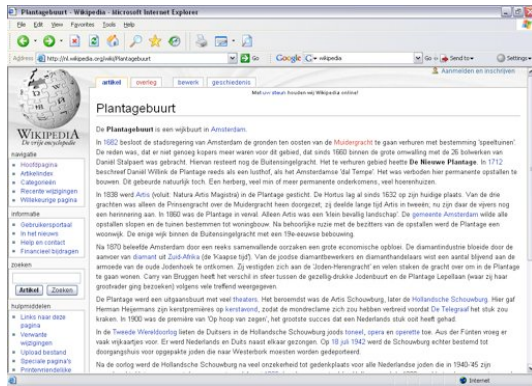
Plantagebuurt - Wikipedia - Microsoft Internet Explorer

File Edit View Favorites Tools Help

Address http://nl.wikipedia.org/wiki/Plantagebuurt

Go

Google wikipedia

Go

Send to

Settings

Aanmelden en inschrijven

artikel overleg bewerk geschiedenis

Met uw steun houden wij Wikipedia online!

Plantagebuurt

WIKIPEDIA
De vrije encyclopedie

navigatie
Hoofdpagina
Artikelindex
Categorieën
Recente wijzigingen
Willekeurige pagina

informatie
Gebruikersportaal
In het nieuws
Help en contact
Financieel bijdragen

zoeken

Artikel Zoeken

hulpmiddelen
Links naar deze pagina
Verwante wijzigingen
Upload bestand
Speciale pagina's
Printervriendelijke

De Plantagebuurt is een wijkbuurt in Amsterdam.

In 1682 besloot de stadsregering van Amsterdam de gronden ten oosten van de Muidergracht te gaan verhuren met bestemming 'speeltuinen'. De reden was, dat er niet genoeg kopers meer waren voor dit gebied, dat sinds 1660 binnen de grote omwalling met de 26 bolwerken van Daniel Stalpaert was gebracht. Hieraan resteert nog de Buitensingelgracht. Het te verhuren gebied heette De Nieuwe Plantage. In 1712 beschreef Daniël Willink de Plantage reeds als een lusthof, als het Amsterdamse 'dal Tempe'. Het was verboden hier permanente opstallen te bouwen. Dit gebeurde natuurlijk toch. Een herberg, veel min of meer permanente onderkomens, veel hoerenhuizen.

In 1838 werd Artis (voluit: Natura Artis Magistra) in de Plantage gesticht. De Hortus lag al sinds 1632 op zijn huidige plaats. Van de drie grachten was alleen de Prinsengracht over de Muidergracht heen doorgezet, zij deelde lange tijd Artis in tweeën; nu zijn daar de vijvers nog een herinnering aan. In 1860 was de Plantage in verval. Alleen Artis was een 'klein bevallig landschap'. De gemeente Amsterdam wilde alle opstallen slopen en de tuinen bestemmen tot woningbouw. Na betrekkelijk korte tijd werd de Plantage tot een deftige en rustige woonwijk. De enige wijk binnen de Buitensingelgracht met een 19e-eeuwse bebouwing.

Na 1870 beleefde Amsterdam door een reeks samenvallende oorzaken een grote economische opbloei. De diamantindustrie bloeide door de aanvoer van diamant uit Zuid-Afrika (de 'Kaapse tijd'). Van de joodse diamantbewerkers en diamanthandelaars wist een aantal blijvend aan de armoede van de oude Jodenhoek te ontkomen. Zij vestigden zich aan de 'Joden-Herengracht' en velen staken de gracht over om in de Plantage te gaan wonen. Carry van Bruggen heeft het verschil in sfeer tussen de gezellig-drukke Jodenbuurt en de Plantage Lepelstraat (waar zij haar grootvader ging bezoeken) volgens vele treffend weergegeven.

De Plantage werd een uitgaansbuurt met veel theaters. Het bekendst was de Artis Schouwburg, later de Hollandsche Schouwburg. Hier gaf Herman Heijermans zijn kerstpremières op kerstavond, zodat de moordeclame zich zou hebben verbreid voordat De Telegraaf het stuk zou kraken. In 1906 was de première van 'Op hoop van zegen', het grootste succes dat een Nederlands stuk ooit heeft gehad.

In de Tweede Wereldoorlog lieten de Duitsers in de Hollandsche Schouwburg joods toneel, opera en operette toe. Aus der Fünten vroeg er vaak wijkaartjes voor. Er werd Nederlands en Duits naast elkaar gezongen. Op 18 juli 1942 werd de Schouwburg echter bestemd tot doorgangshuis voor opgepakte joden die naar Westerbork moesten worden gedeporteerd.

Na de oorlog werd in de Hollandsche Schouwburg na veel onzekerheid tot gedenkplaats voor alle Nederlandse joden die in 1940-45 zijn

Internet